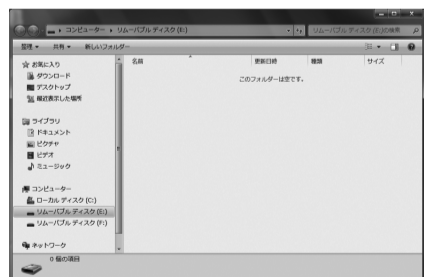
▸ コンピューター ▸ リムーバブル ディスク (E:) ▸

リムーバブル ディスク (E:)の検索

整理 ▾ 共有 ▾ 新しいフォルダー

☆ お気に入り
ダウンロード
デスクトップ
最近表示した場所

ライブラリ
ドキュメント
ピクチャ
ビデオ
ミュージック

コンピューター
ローカル ディスク (C:)
リムーバブル ディスク (E:)
リムーバブル ディスク (F:)

ネットワーク

| 名前 | 更新日時 | 種類 | サイズ |
|---|---|---|---|

このフォルダーは空です。

0 個の項目